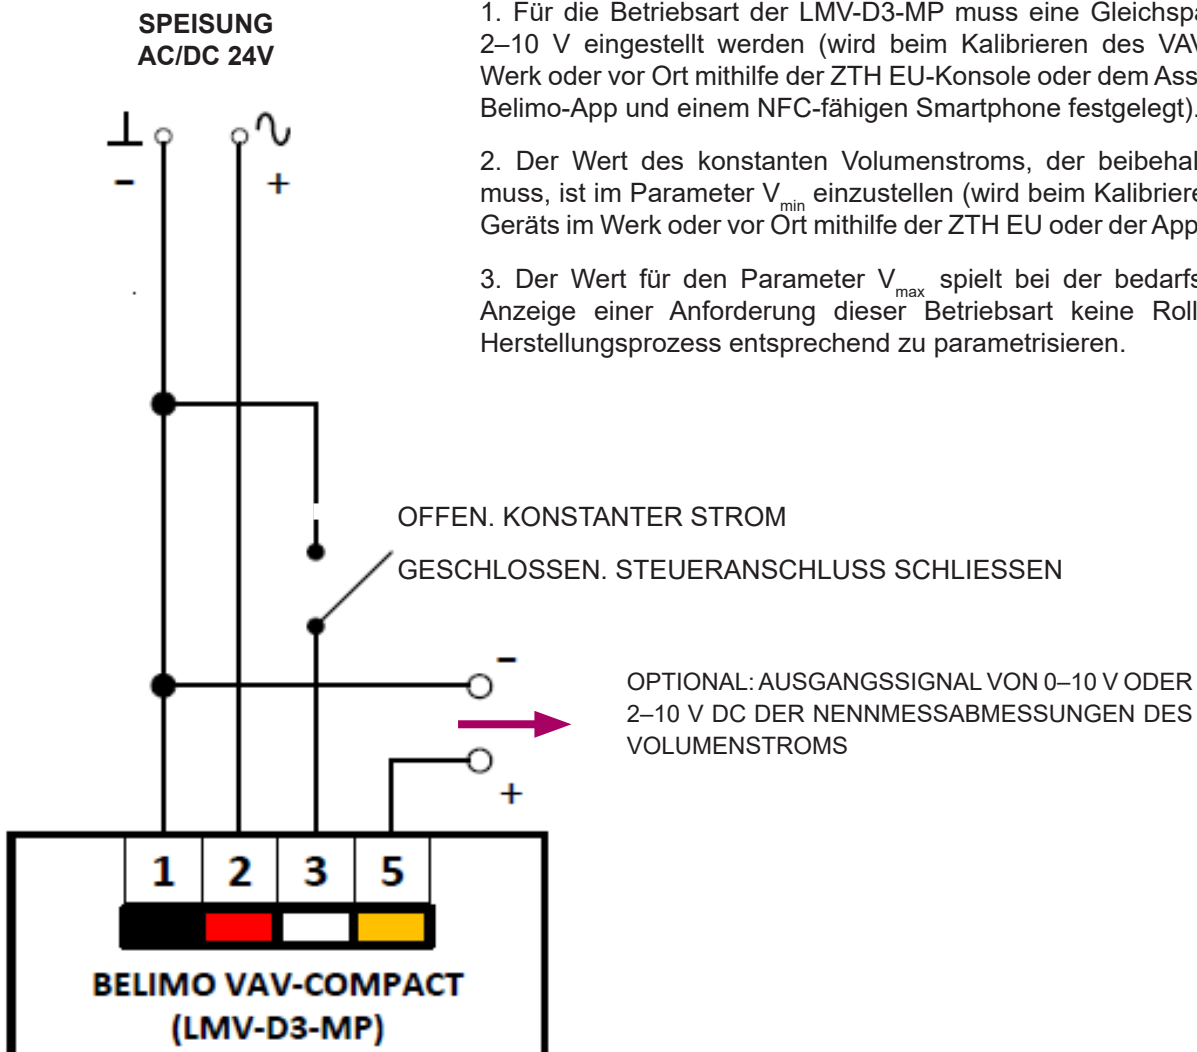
SPEISUNG
AC/DC 24V

1. Für die Betriebsart der LMV-D3-MP muss eine Gleichspa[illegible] 2–10 V eingestellt werden (wird beim Kalibrieren des VAV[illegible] Werk oder vor Ort mithilfe der ZTH EU-Konsole oder dem Ass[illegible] Belimo-App und einem NFC-fähigen Smartphone festgelegt).

2. Der Wert des konstanten Volumenstroms, der beibehal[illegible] muss, ist im Parameter $V_{min}$ einzustellen (wird beim Kalibriere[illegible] Geräts im Werk oder vor Ort mithilfe der ZTH EU oder der App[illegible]

3. Der Wert für den Parameter $V_{max}$ spielt bei der bedarfs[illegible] Anzeige einer Anforderung dieser Betriebsart keine Roll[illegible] Herstellungsprozess entsprechend zu parametrisieren.

⊥ ∿
- +

OFFEN. KONSTANTER STROM
GESCHLOSSEN. STEUERANSCHLUSS SCHLIESSEN

-
OPTIONAL: AUSGANGSSIGNAL VON 0–10 V ODER 2–10 V DC DER NENNMESSABMESSUNGEN DES VOLUMENSTROMS
+

| 1 | 2 | 3 | 5 |

BELIMO VAV-COMPACT
(LMV-D3-MP)